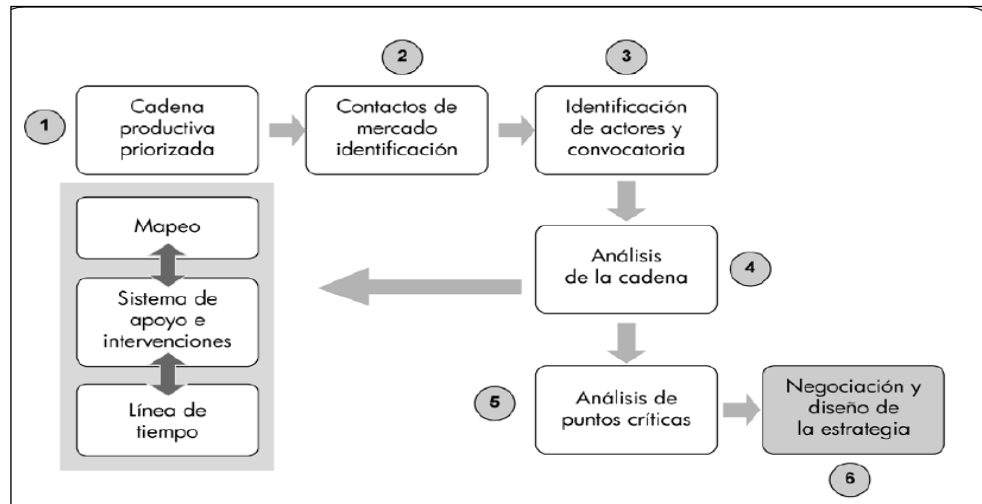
1
Cadena productiva priorizada

2
Contactos de mercado identificación

3
Identificación de actores y convocatoria

Mapeo

Sistema de apoyo e intervenciones

Línea de tiempo

Análisis de la cadena
4

5
Análisis de puntos críticas

Negociación y diseño de la estrategia
6